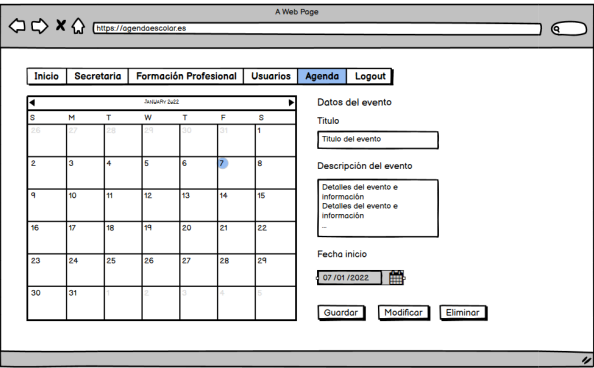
A Web Page

https://agendaescolar.es

Inicio | Secretaria | Formación Profesional | Usuarios | Agenda | Logout

JANUARY 2022

| S | M | T | W | T | F | S |
|---|---|---|---|---|---|---|
| 26 | 27 | 28 | 29 | 30 | 31 | 1 |
| 2 | 3 | 4 | 5 | 6 | 7 | 8 |
| 9 | 10 | 11 | 12 | 13 | 14 | 15 |
| 16 | 17 | 18 | 19 | 20 | 21 | 22 |
| 23 | 24 | 25 | 26 | 27 | 28 | 29 |
| 30 | 31 | 1 | 2 | 3 | 4 | 5 |

Datos del evento

Titulo

Titulo del evento

Descripción del evento

Detalles del evento e información
Detalles del evento e información
...

Fecha inicio

07/01/2022

Guardar | Modificar | Eliminar